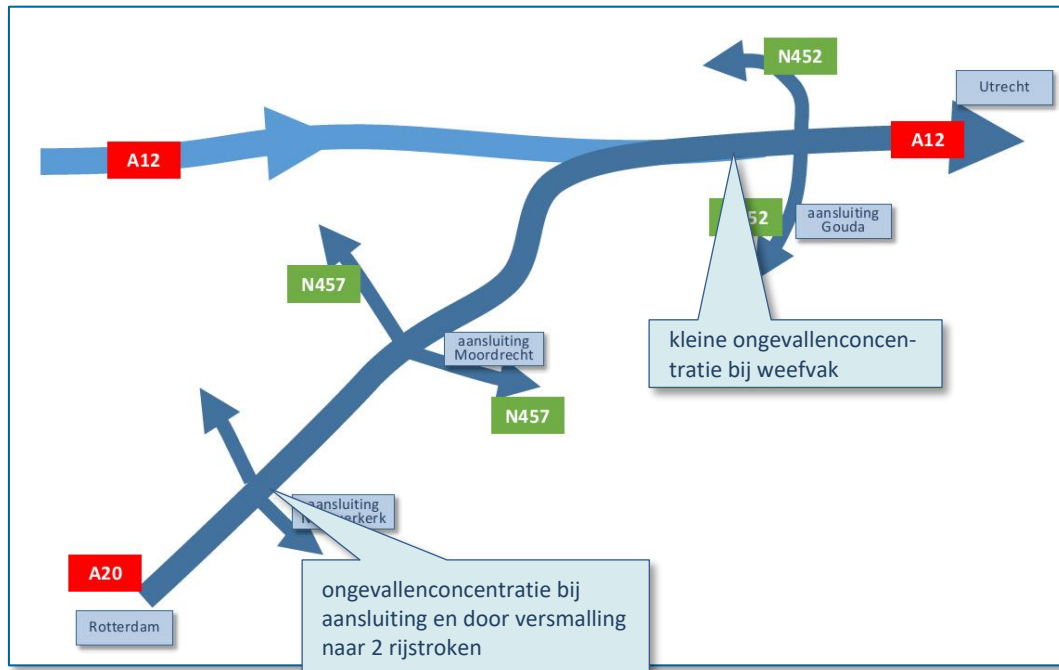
N452

Utrecht

A12

A12

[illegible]52

aansluiting Gouda

N457

aansluiting Moordrecht

kleine ongevallenconcentratie bij weefvak

N457

aansluiting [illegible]erkerk

A20

Rotterdam

ongevallenconcentratie bij aansluiting en door versmalling naar 2 rijstroken